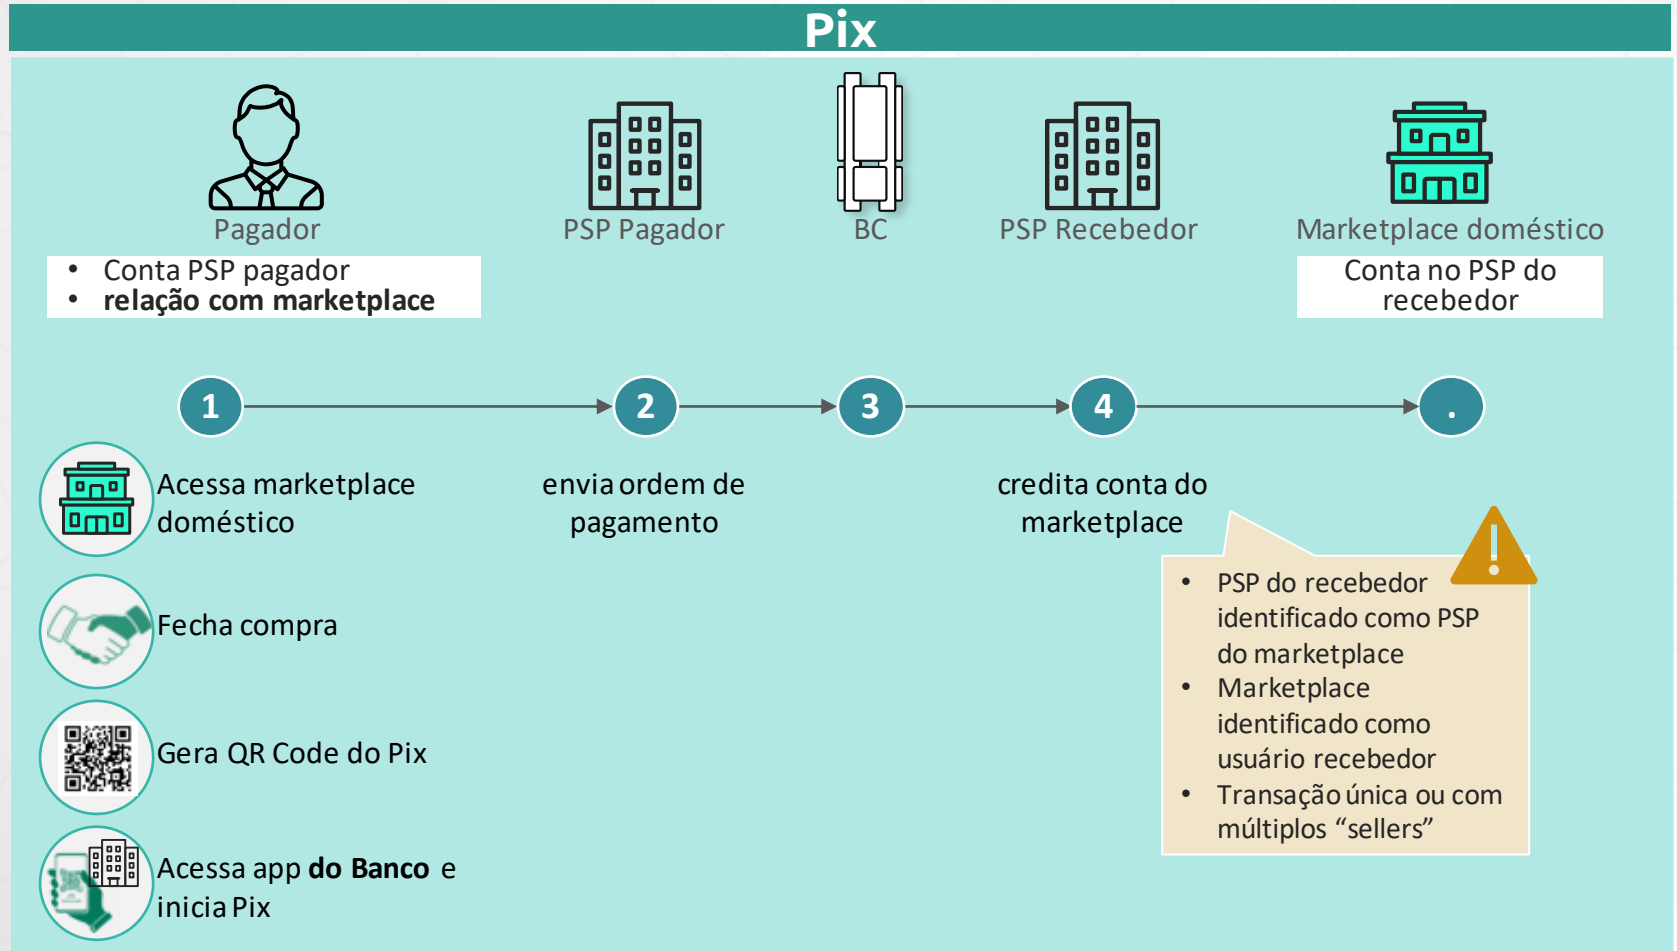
Pix

Pagador

- Conta PSP pagador
- **relação com marketplace**

PSP Pagador

BC

PSP Recebedor

Marketplace doméstico

Conta no PSP do recebedor

1

2

3

4

.

Acessa marketplace doméstico

Fecha compra

Gera QR Code do Pix

Acessa app **do Banco** e inicia Pix

envia ordem de pagamento

credita conta do marketplace

- PSP do recebedor identificado como PSP do marketplace
- Marketplace identificado como usuário recebedor
- Transação única ou com múltiplos “sellers”